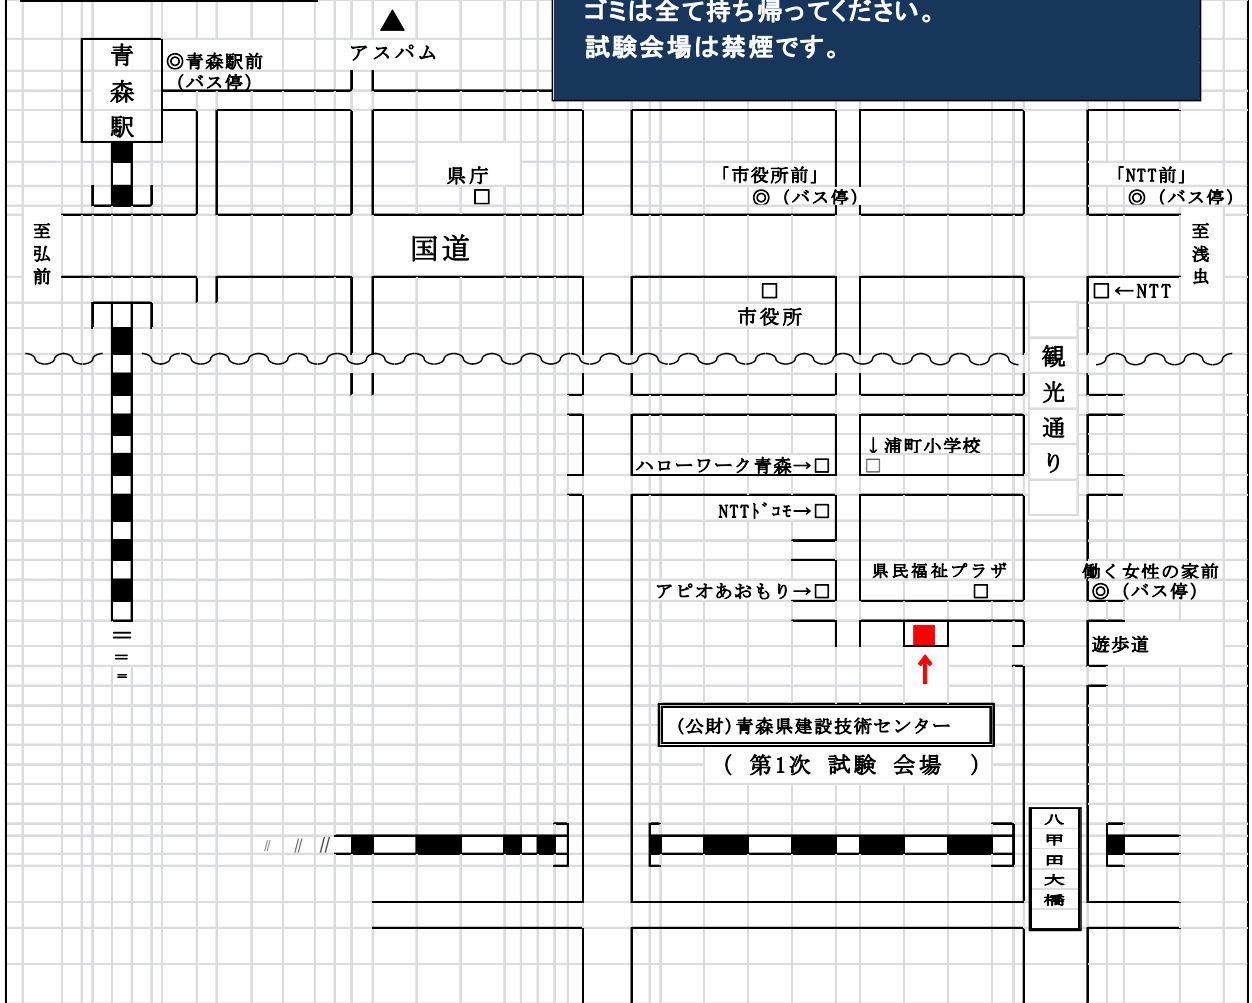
ゴミは全て持ち帰ってください。
試験会場は禁煙です。

アスパム

青
森
駅

◎青森駅前
（バス停）

県庁
□

「市役所前」
◎（バス停）

「NTT前」
◎（バス停）

至
弘
前

国道

至
浅
虫

□
市役所

□←NTT

観
光
通
り

ハローワーク青森→□

↓浦町小学校
□

NTTﾄﾞｺﾓ→□

県民福祉プラザ
□

アピオあおもり→□

働く女性の家前
◎（バス停）

遊歩道

（公財）青森県建設技術センター

（ 第1次 試験 会場 ）

八
甲
田
大
橋